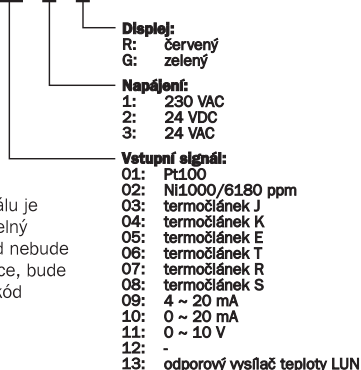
Displej:
R: červený
G: zelený

Napájení:
1: 230 VAC
2: 24 VDC
3: 24 VAC

Vstupní signál:
01: Pt100
02: Ni1000/6180 ppm
03: termočlánek J
04: termočlánek K
05: termočlánek E
06: termočlánek T
07: termočlánek R
08: termočlánek S
09: 4 ~ 20 mA
10: 0 ~ 20 mA
11: 0 ~ 10 V
12: -
13: odporový vysílač teploty LUN

álu je
elný
d nebude
ce, bude
kód